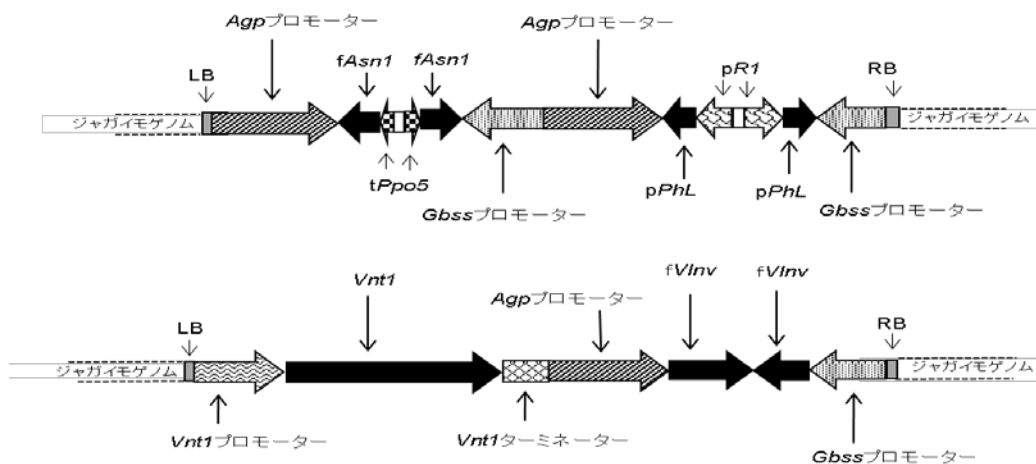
Agpプロモーター
Agpプロモーター
LB
fAsn1
fAsn1
pR1
RB
ジャガイモゲノム
ジャガイモゲノム
tPpo5
pPhL
pPhL
Gbssプロモーター
Gbssプロモーター

Vnt1
Agpプロモーター
fVInv
fVInv
LB
RB
ジャガイモゲノム
ジャガイモゲノム
Vnt1プロモーター
Vnt1ターミネーター
Gbssプロモーター